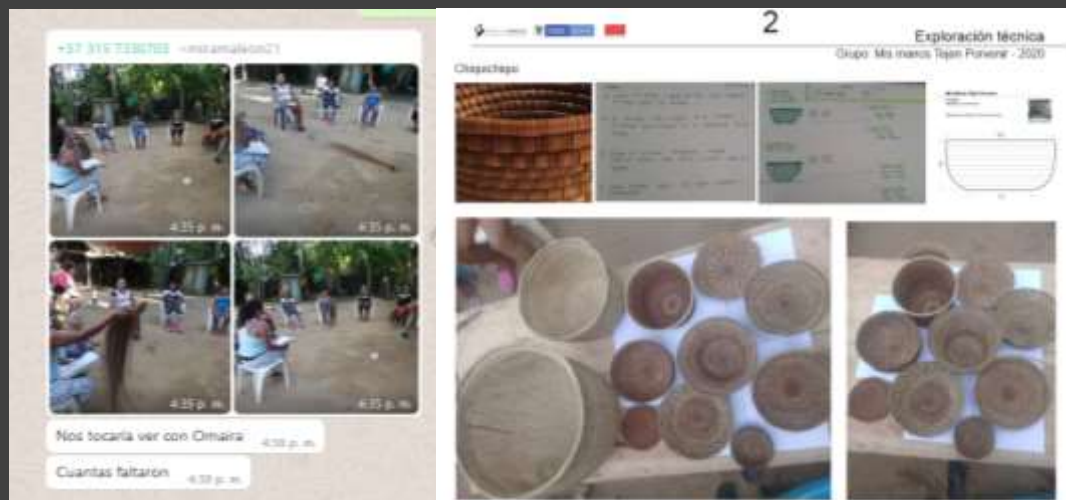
+57 315 7336703 ~mtramaleon21

4:35 p. m.

4:35 p. m.

4:35 p. m.

4:35 p. m.

Nos tocaría ver con Omaira 4:38 p. m.

Cuantas faltaron 4:38 p. m.

2

Exploración técnica

Grupo: Mis manos Tejen Porvenir - 2020

Chapechapo